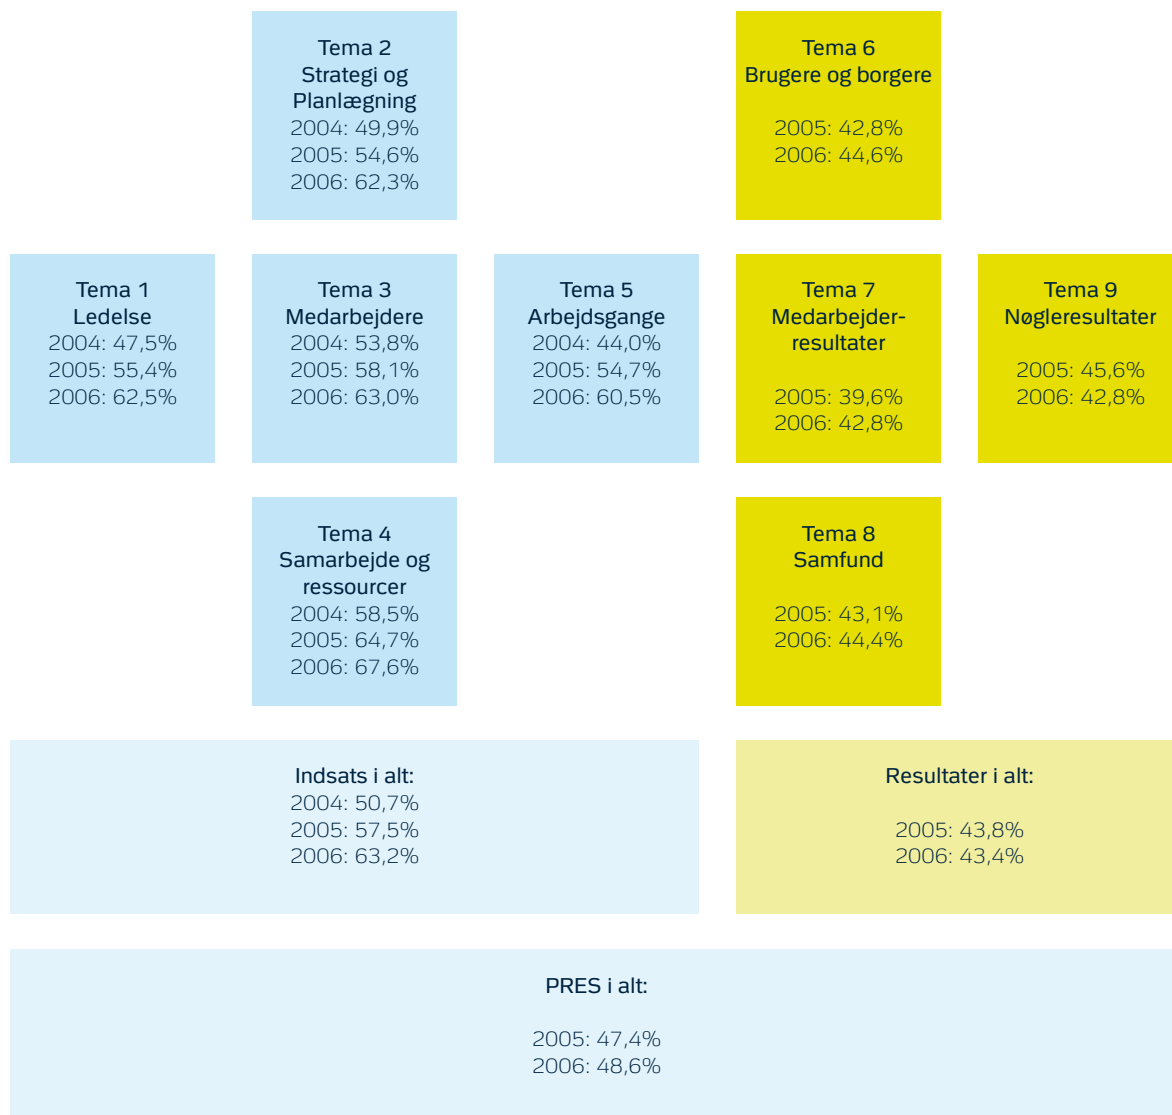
Tema 2
Strategi og Planlægning
2004: 49,9%
2005: 54,6%
2006: 62,3%

Tema 6
Brugere og borgere
2005: 42,8%
2006: 44,6%

Tema 1
Ledelse
2004: 47,5%
2005: 55,4%
2006: 62,5%

Tema 3
Medarbejdere
2004: 53,8%
2005: 58,1%
2006: 63,0%

Tema 5
Arbejdsgange
2004: 44,0%
2005: 54,7%
2006: 60,5%

Tema 7
Medarbejderresultater
2005: 39,6%
2006: 42,8%

Tema 9
Nøgleresultater
2005: 45,6%
2006: 42,8%

Tema 4
Samarbejde og ressourcer
2004: 58,5%
2005: 64,7%
2006: 67,6%

Tema 8
Samfund
2005: 43,1%
2006: 44,4%

Indsats i alt:
2004: 50,7%
2005: 57,5%
2006: 63,2%

Resultater i alt:
2005: 43,8%
2006: 43,4%

PRES i alt:
2005: 47,4%
2006: 48,6%